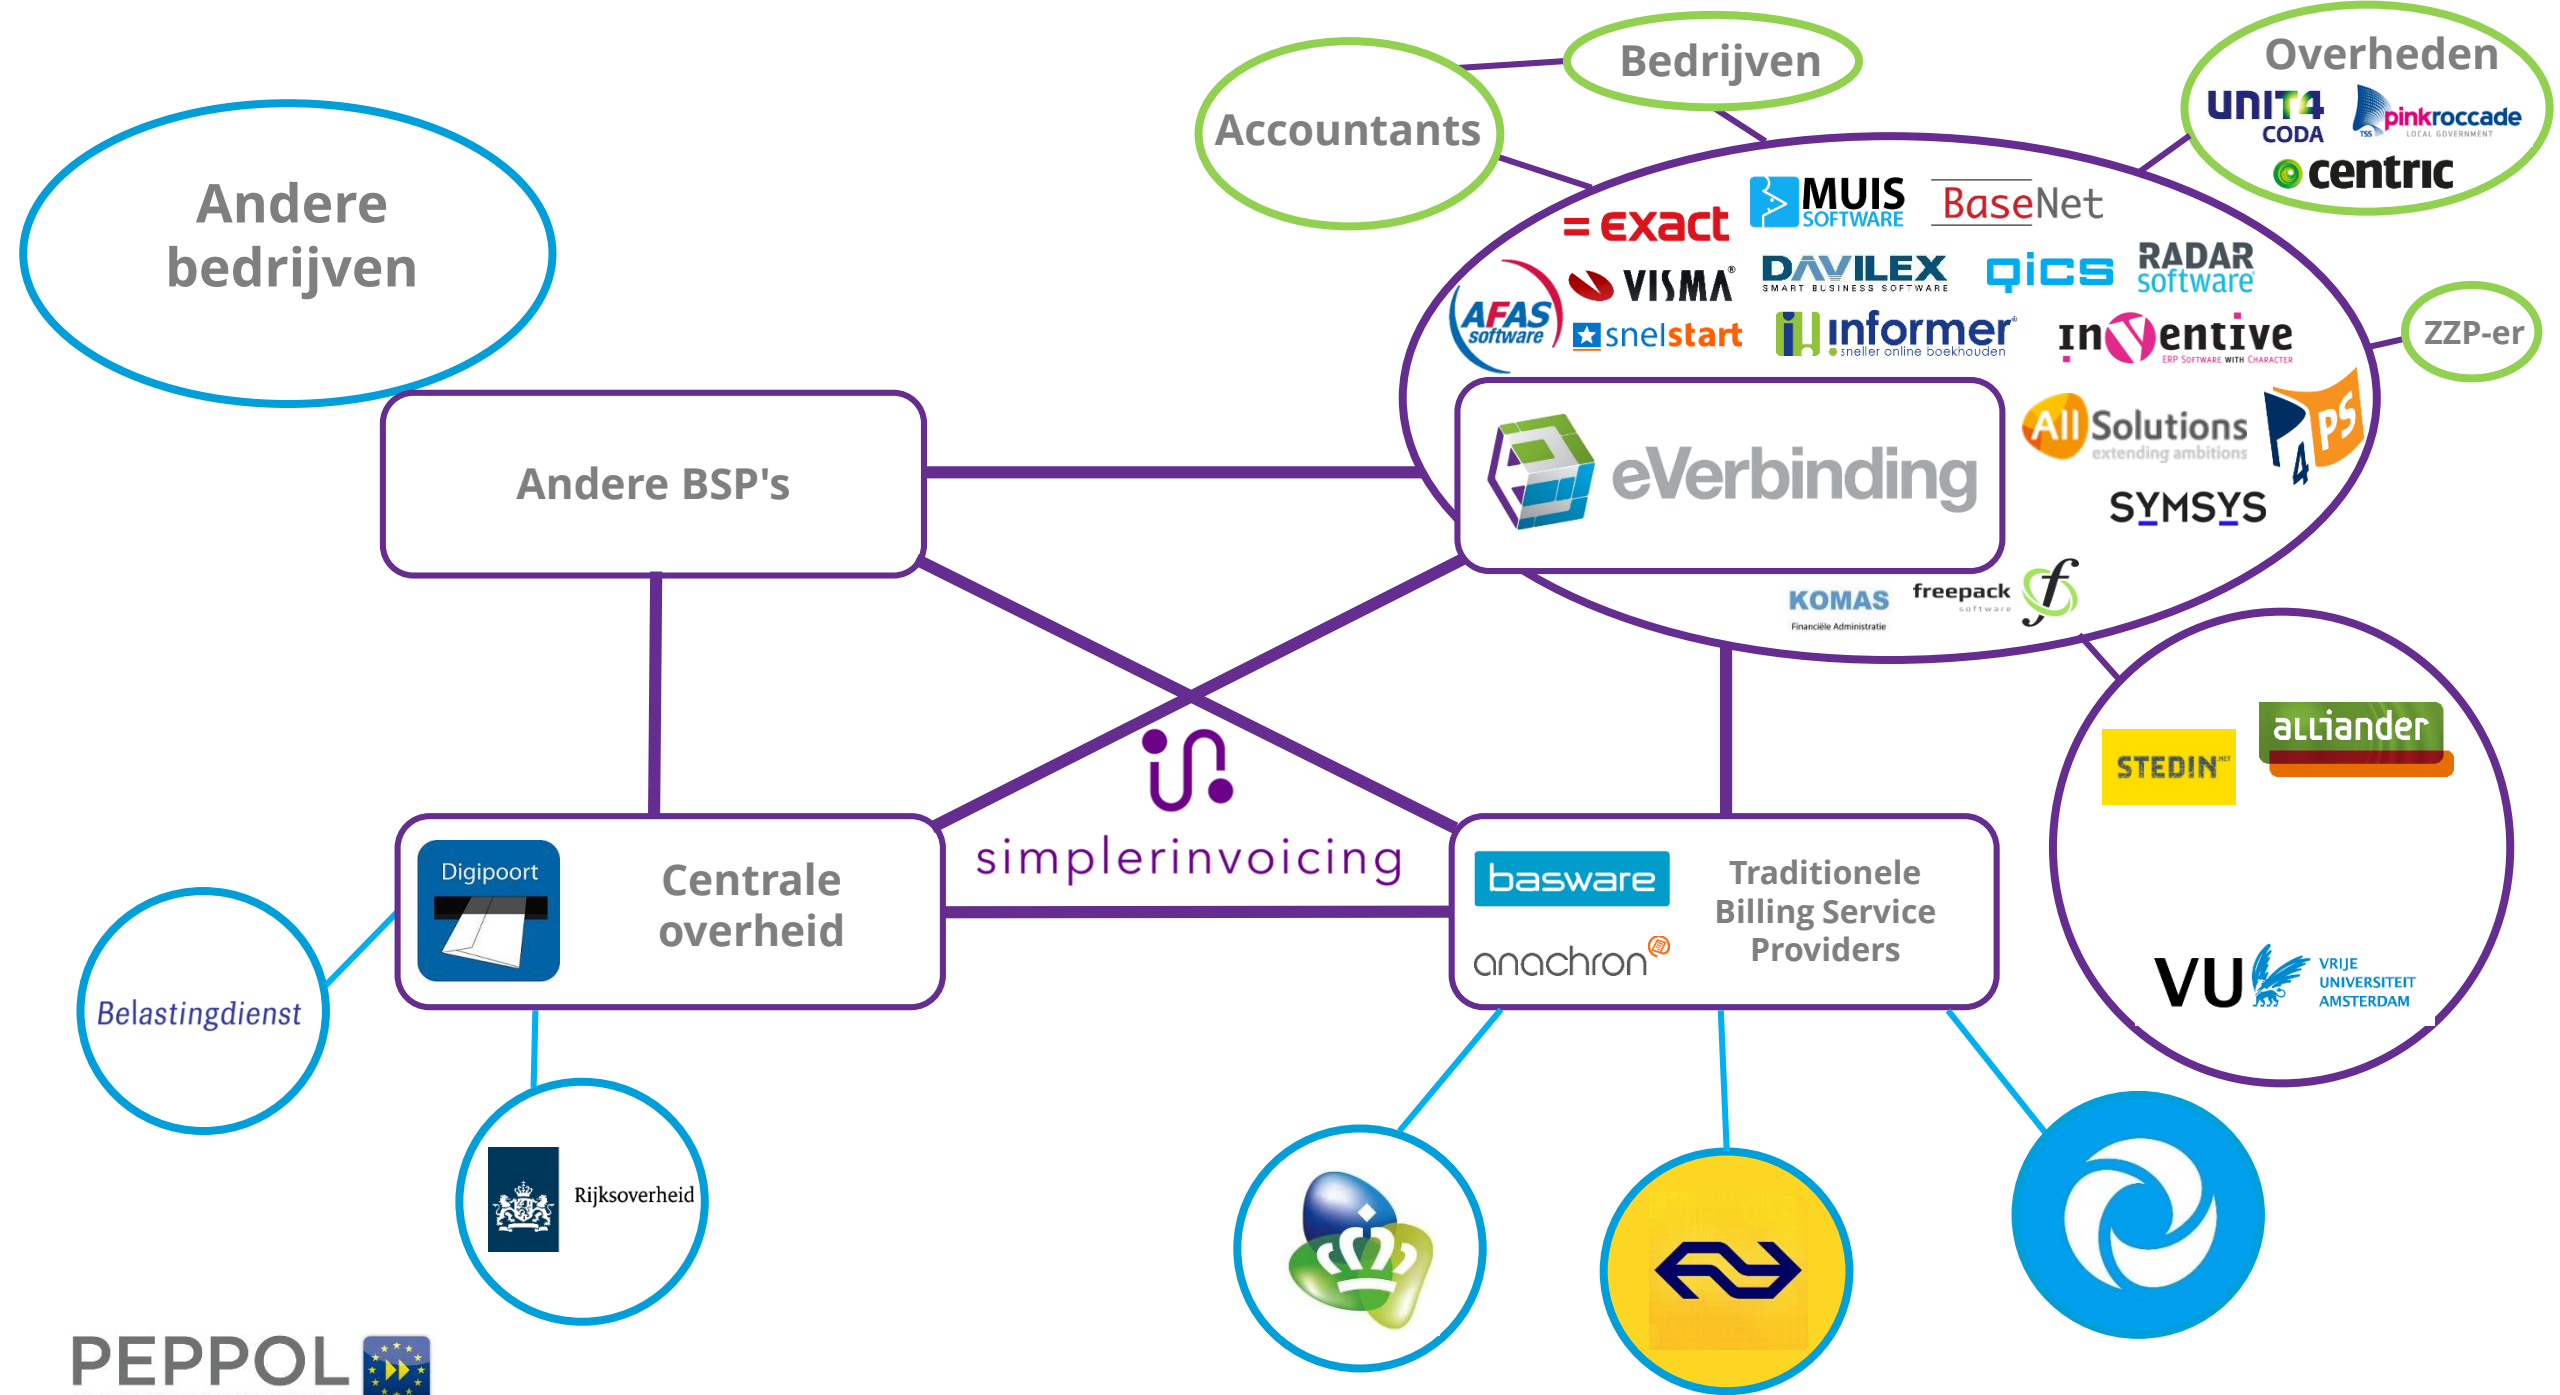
Andere bedrijven

Accountants

Bedrijven

Overheden

UNIT4 CODA

pinkroccade LOCAL GOVERNMENT

centric

exact

MUIS SOFTWARE

BaseNet

VISMA

DAVILEX SMART BUSINESS SOFTWARE

qics

RADAR software

AFAS software

snelstart

informer sneller online boekhouden

Inventive ERP SOFTWARE WITH CHARACTER

ZZP-er

Andere BSP's

eVerbinding

All Solutions extending ambitions

P4PS

SYMSYS

KOMAS Financiële Administratie

freepack software

STEDIN

alliander

VU VRIJE UNIVERSITEIT AMSTERDAM

simplerinvoicing

Digipoort

Centrale overheid

basware

anachron

Traditionele Billing Service Providers

Belastingdienst

Rijksoverheid

PEPPOL